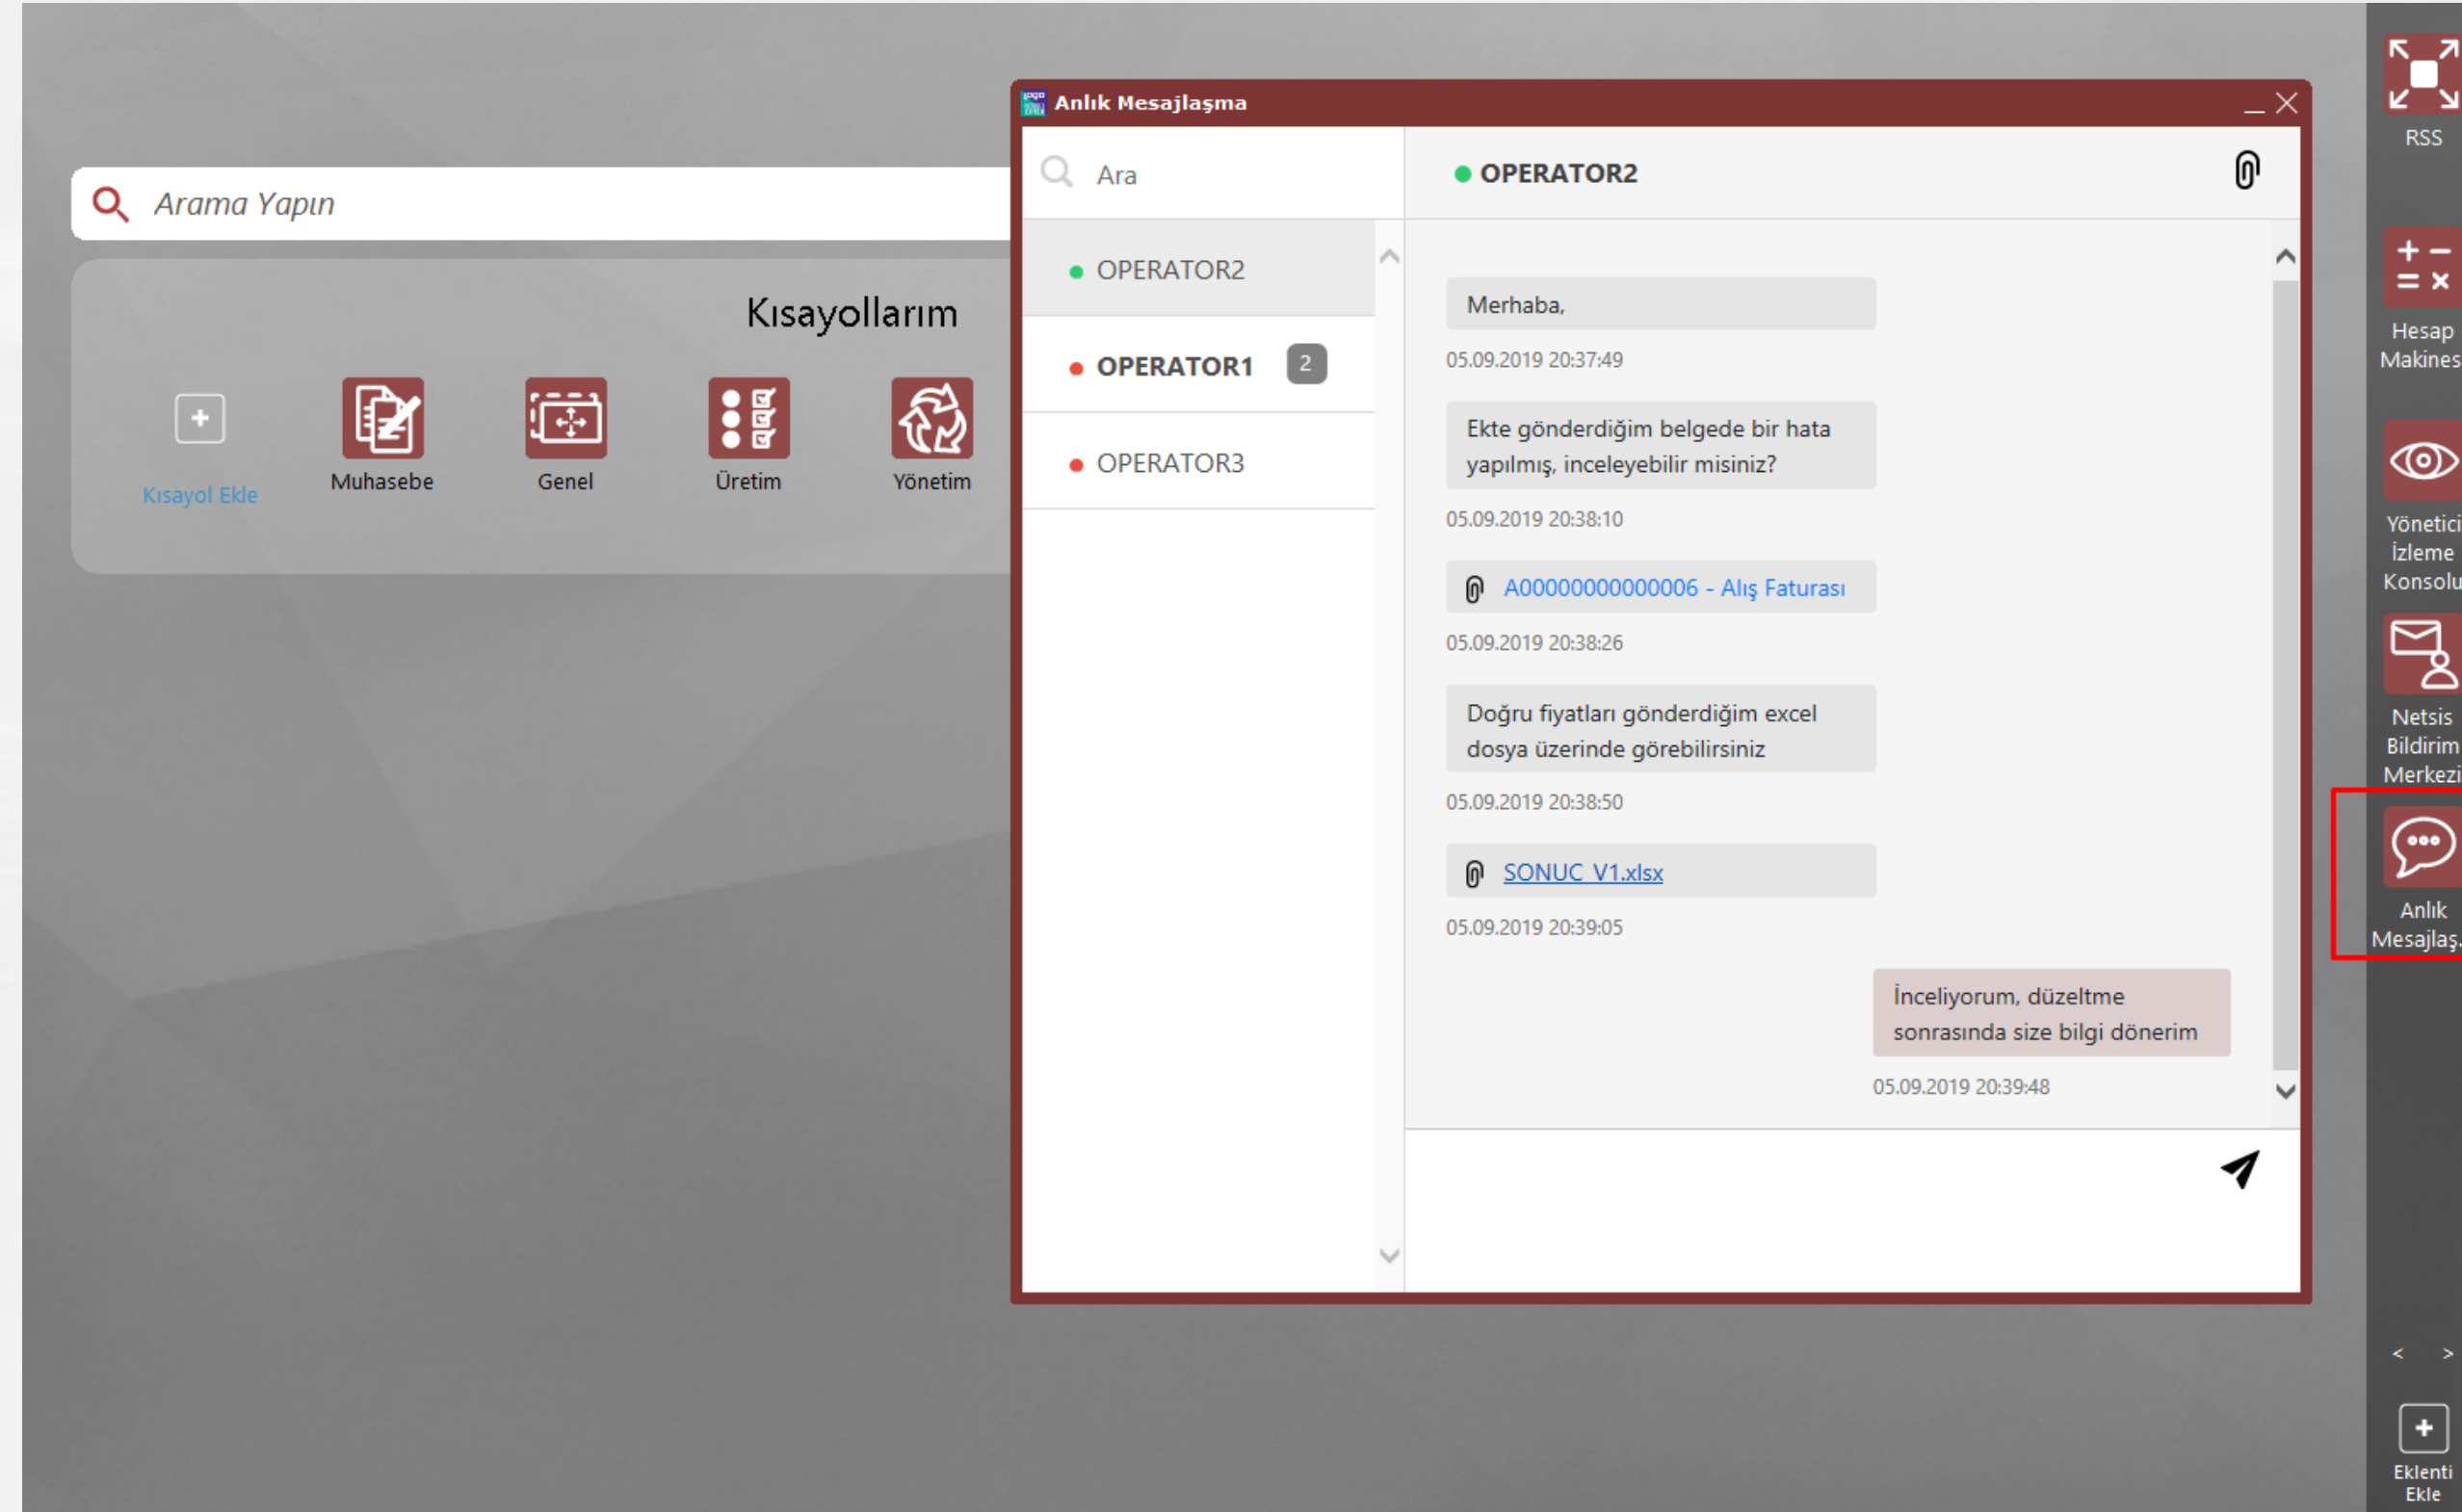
Arama Yapın

Kısayollarım

Kısayol Ekle
Muhasebe
Genel
Üretim
Yönetim

Anlık Mesajlaşma

Ara

OPERATOR2
OPERATOR1 2
OPERATOR3

OPERATOR2

Merhaba,
05.09.2019 20:37:49

Ekte gönderdiğim belgede bir hata yapılmış, inceleyebilir misiniz?
05.09.2019 20:38:10

A0000000000006 - Alış Faturası
05.09.2019 20:38:26

Doğru fiyatları gönderdiğim excel dosya üzerinde görebilirsiniz
05.09.2019 20:38:50

SONUC V1.xlsx
05.09.2019 20:39:05

İnceliyorum, düzeltme sonrasında size bilgi dönerim
05.09.2019 20:39:48

RSS
Hesap Makines
Yönetici İzleme Konsolu
Netsis Bildirim Merkezi
Anlık Mesajlaş.
< >
Eklenti Ekle